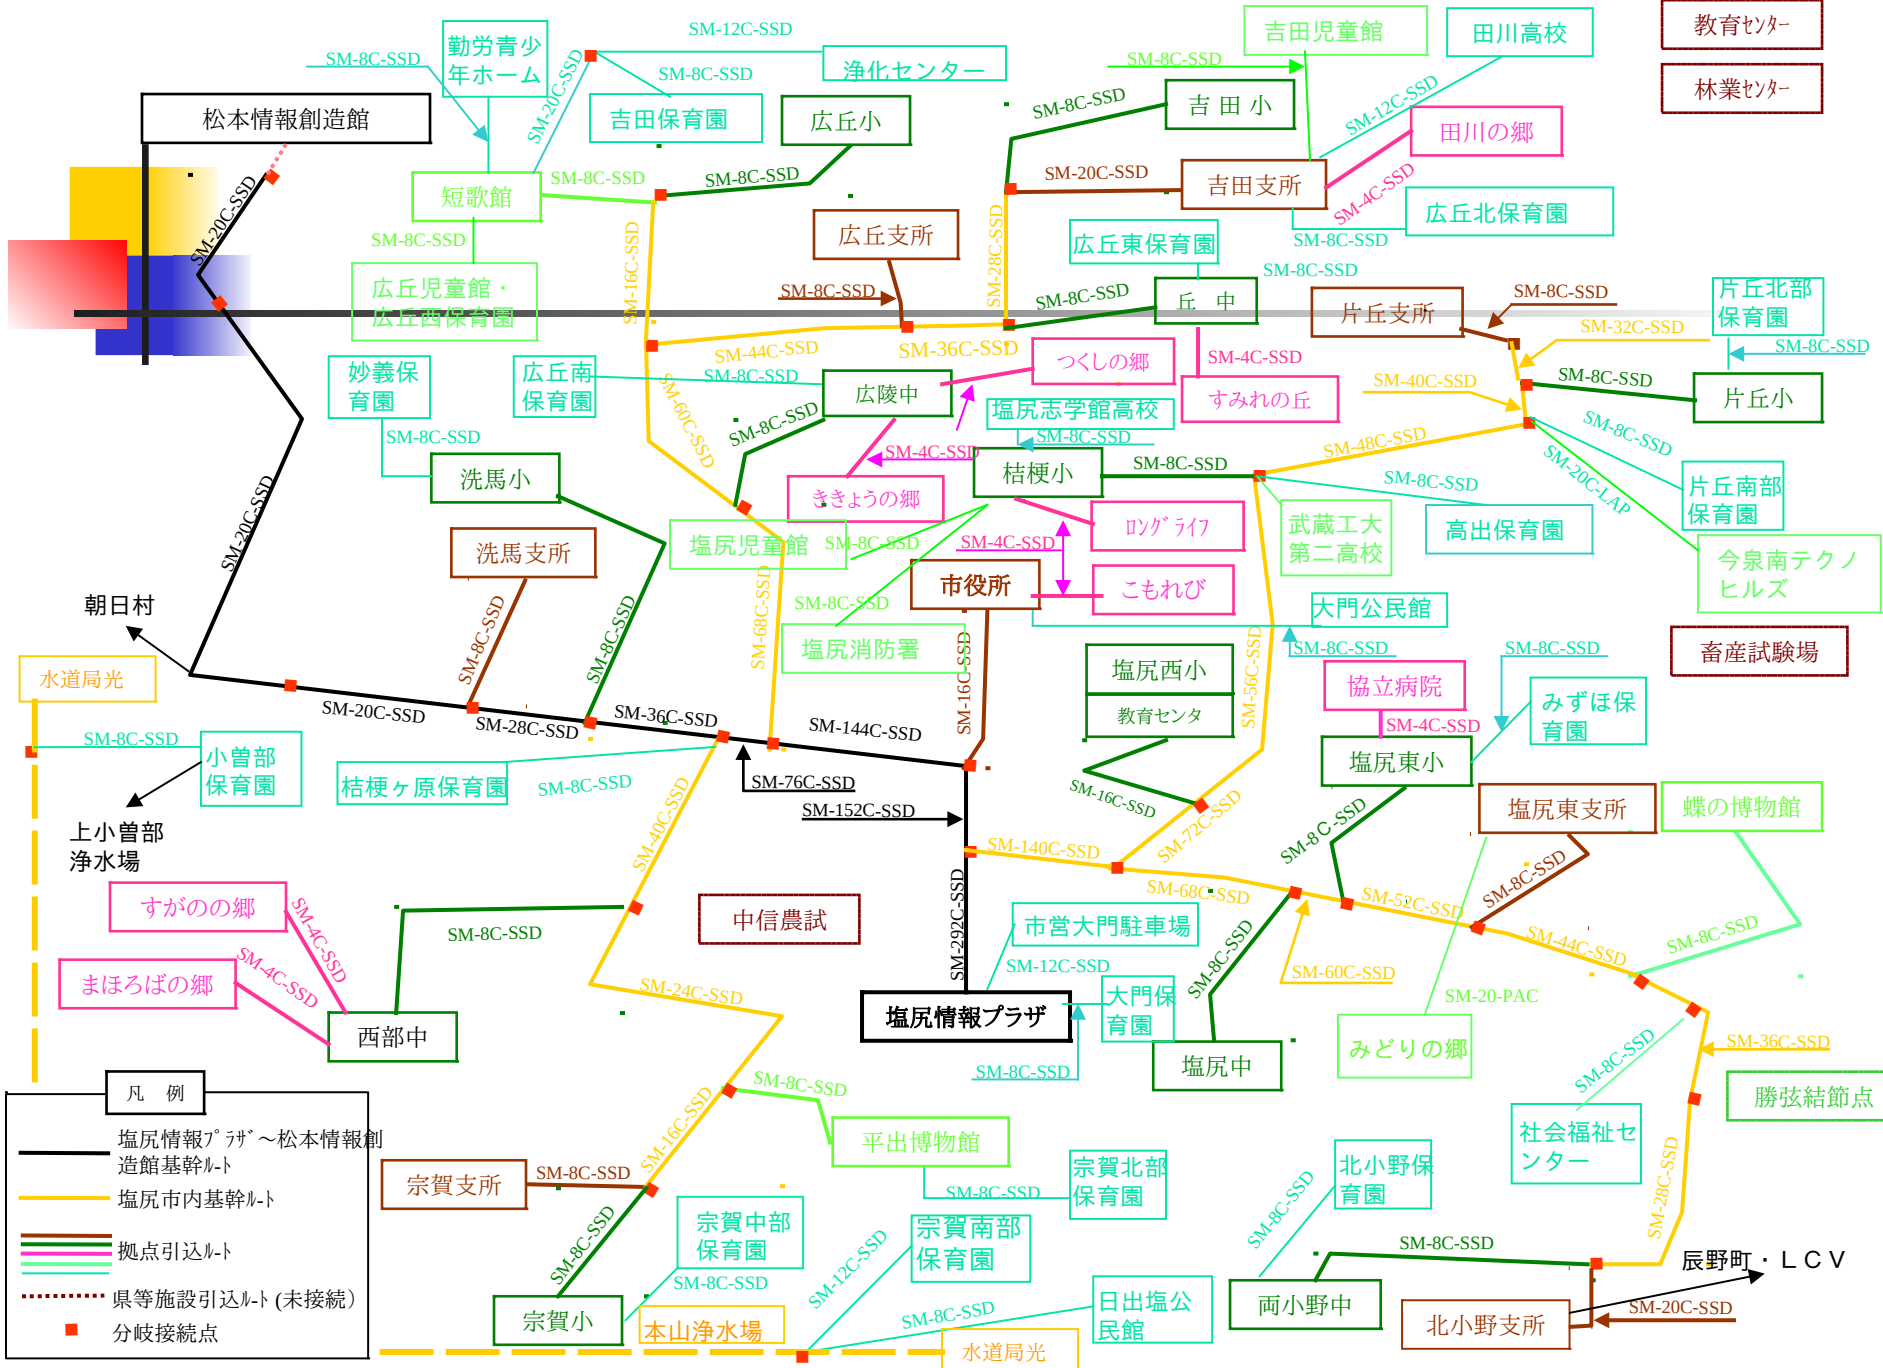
教育ｾﾝﾀｰ
林業ｾﾝﾀｰ
松本情報創造館
勤労青少年ホーム
SM-8C-SSD
SM-12C-SSD
浄化センター
SM-20C-SSD
SM-8C-SSD
吉田保育園
広丘小
吉田児童館
田川高校
SM-8C-SSD
SM-8C-SSD
吉田小
SM-12C-SSD
田川の郷
SM-20C-SSD
吉田支所
SM-4C-SSD
広丘北保育園
短歌館
SM-8C-SSD
SM-8C-SSD
SM-20C-SSD
SM-8C-SSD
広丘支所
SM-16C-SSD
SM-28C-SSD
広丘東保育園
SM-8C-SSD
SM-8C-SSD
広丘児童館・広丘西保育園
SM-8C-SSD
SM-8C-SSD
丘中
片丘支所
SM-8C-SSD
片丘北部保育園
SM-32C-SSD
SM-8C-SSD
妙義保育園
広丘南保育園
SM-44C-SSD
SM-8C-SSD
SM-36C-SSD
つくしの郷
SM-4C-SSD
すみれの丘
SM-40C-SSD
SM-8C-SSD
片丘小
広陵中
SM-60C-SSD
塩尻志学館高校
SM-8C-SSD
SM-8C-SSD
SM-8C-SSD
SM-4C-SSD
桔梗小
SM-8C-SSD
SM-48C-SSD
SM-8C-SSD
SM-20C-LAP
洗馬小
ききょうの郷
SM-8C-SSD
片丘南部保育園
ﾛﾝｸﾞﾗｲﾌ
武蔵工大第二高校
高出保育園
洗馬支所
塩尻児童館
SM-8C-SSD
SM-4C-SSD
今泉南テクノヒルズ
市役所
こもれび
SM-8C-SSD
SM-68C-SSD
SM-8C-SSD
SM-8C-SSD
大門公民館
朝日村
塩尻消防署
SM-16C-SSD
SM-56C-SSD
SM-8C-SSD
SM-8C-SSD
畜産試験場
水道局光
塩尻西小
協立病院
教育センタ
SM-4C-SSD
みずは保育園
SM-20C-SSD
SM-28C-SSD
SM-36C-SSD
SM-144C-SSD
SM-8C-SSD
小曽部保育園
桔梗ヶ原保育園
SM-8C-SSD
SM-76C-SSD
SM-16C-SSD
塩尻東小
上小曽部浄水場
SM-152C-SSD
SM-72C-SSD
SM-8C-SSD
塩尻東支所
蝶の博物館
SM-40C-SSD
SM-140C-SSD
SM-68C-SSD
SM-52C-SSD
SM-8C-SSD
すがのの郷
SM-4C-SSD
SM-8C-SSD
中信農試
市営大門駐車場
SM-44C-SSD
SM-8C-SSD
SM-292C-SSD
SM-12C-SSD
SM-8C-SSD
SM-60C-SSD
まほろばの郷
SM-4C-SSD
SM-24C-SSD
塩尻情報プラザ
大門保育園
SM-20-PAC
西部中
みどりの郷
SM-36C-SSD
SM-8C-SSD
塩尻中
SM-8C-SSD
勝弦結節点
凡　例
SM-8C-SSD
SM-16C-SSD
社会福祉センター
塩尻情報ﾌﾟﾗｻﾞ～松本情報創造館基幹ﾙｰﾄ
平出博物館
塩尻市内基幹ﾙｰﾄ
宗賀支所
SM-8C-SSD
宗賀北部保育園
北小野保育園
SM-8C-SSD
SM-28C-SSD
拠点引込ﾙｰﾄ
宗賀中部保育園
SM-8C-SSD
宗賀南部保育園
SM-8C-SSD
SM-12C-SSD
SM-8C-SSD
辰野町・ＬＣＶ
県等施設引込ﾙｰﾄ (未接続)
SM-8C-SSD
SM-20C-SSD
両小野中
分岐接続点
宗賀小
本山浄水場
SM-8C-SSD
日出塩公民館
北小野支所
水道局光